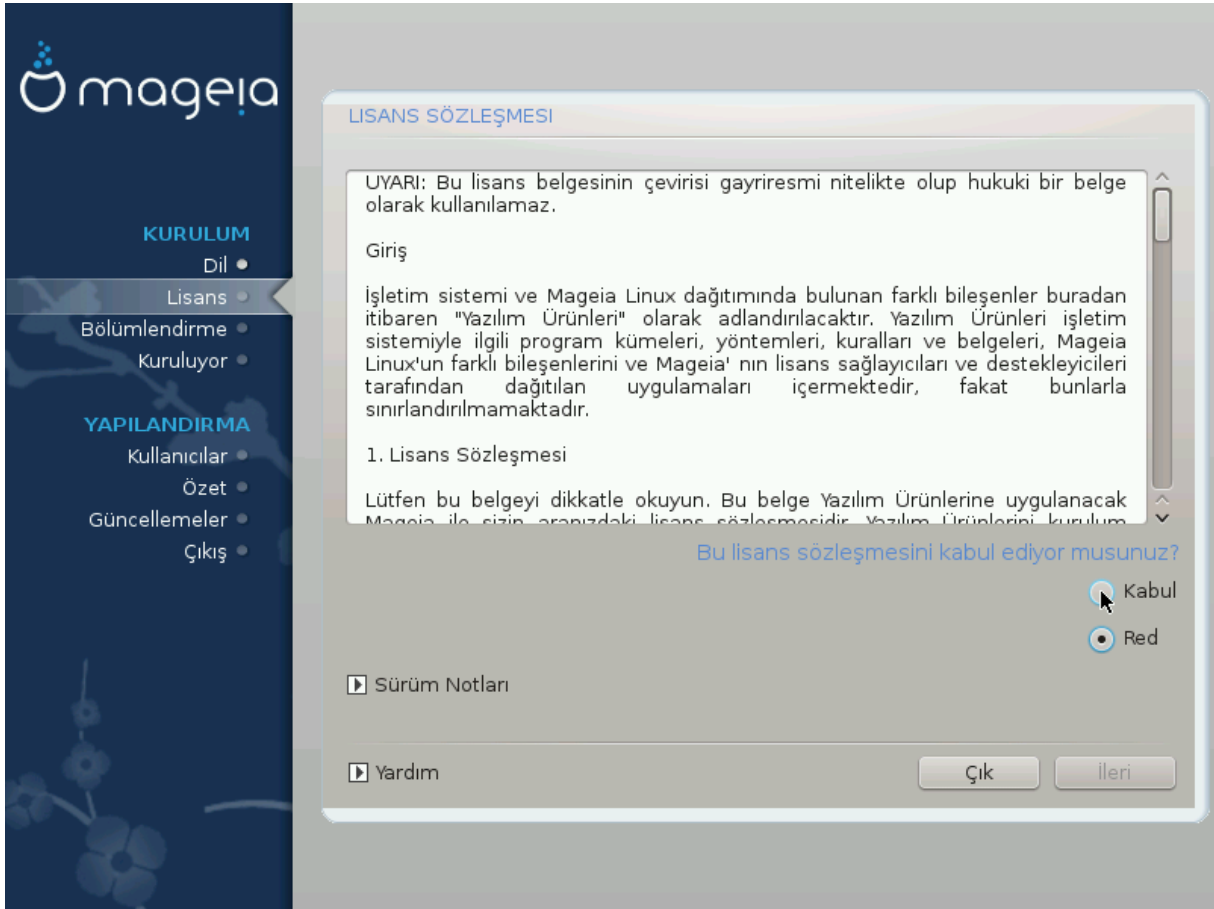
mageia

KURULUM
Dil
Lisans
Bölümlendirme
Kuruluyor

YAPILANDIRMA
Kullanıcılar
Özet
Güncellemeler
Çıkış

LISANS SÖZLEŞMESI

UYARI: Bu lisans belgesinin çevirisi gayriresmi nitelikte olup hukuki bir belge olarak kullanılamaz.

Giriş

İşletim sistemi ve Mageia Linux dağıtımında bulunan farklı bileşenler buradan itibaren "Yazılım Ürünleri" olarak adlandırılacaktır. Yazılım Ürünleri işletim sistemiyle ilgili program kümeleri, yöntemleri, kuralları ve belgeleri, Mageia Linux'un farklı bileşenlerini ve Mageia' nın lisans sağlayıcıları ve destekleyicileri tarafından dağıtılan uygulamaları içermektedir, fakat bunlarla sınırlandırılmamaktadır.

1. Lisans Sözleşmesi

Lütfen bu belgeyi dikkatle okuyun. Bu belge Yazılım Ürünlerine uygulanacak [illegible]

Bu lisans sözleşmesini kabul ediyor musunuz?

Kabul
Red

Sürüm Notları

Yardım

Çık
İleri